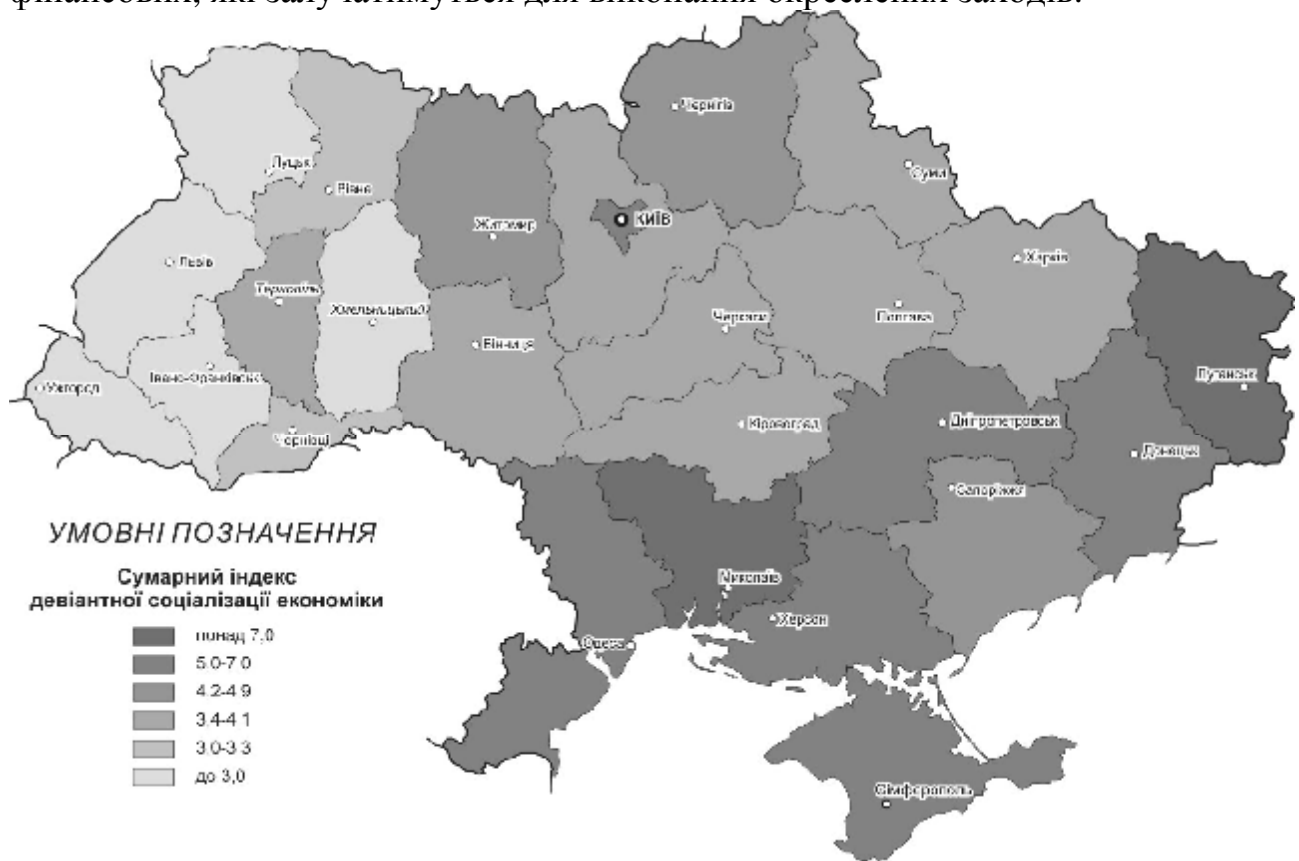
фінансових, які залучатимуться для виконання окреслених заходів.

Луцьк
Рівне
Житомир
Чернігів
Київ
Суми
Львів
Тернопіль
Хмельницький
Харків
Черкаси
Полтава
Вінниця
Луганськ
Ужгород
Івано-Франківськ
Чернівці
Кіровоград
Дніпропетровськ
Донецьк
Запоріжжя
Миколаїв
Херсон
Одеса
Сімферополь

УМОВНІ ПОЗНАЧЕННЯ

Сумарний індекс девіантної соціалізації економіки

понад 7,0
5.0-7.0
4.2-4.9
3.4-4.1
3.0-3.3
до 3,0